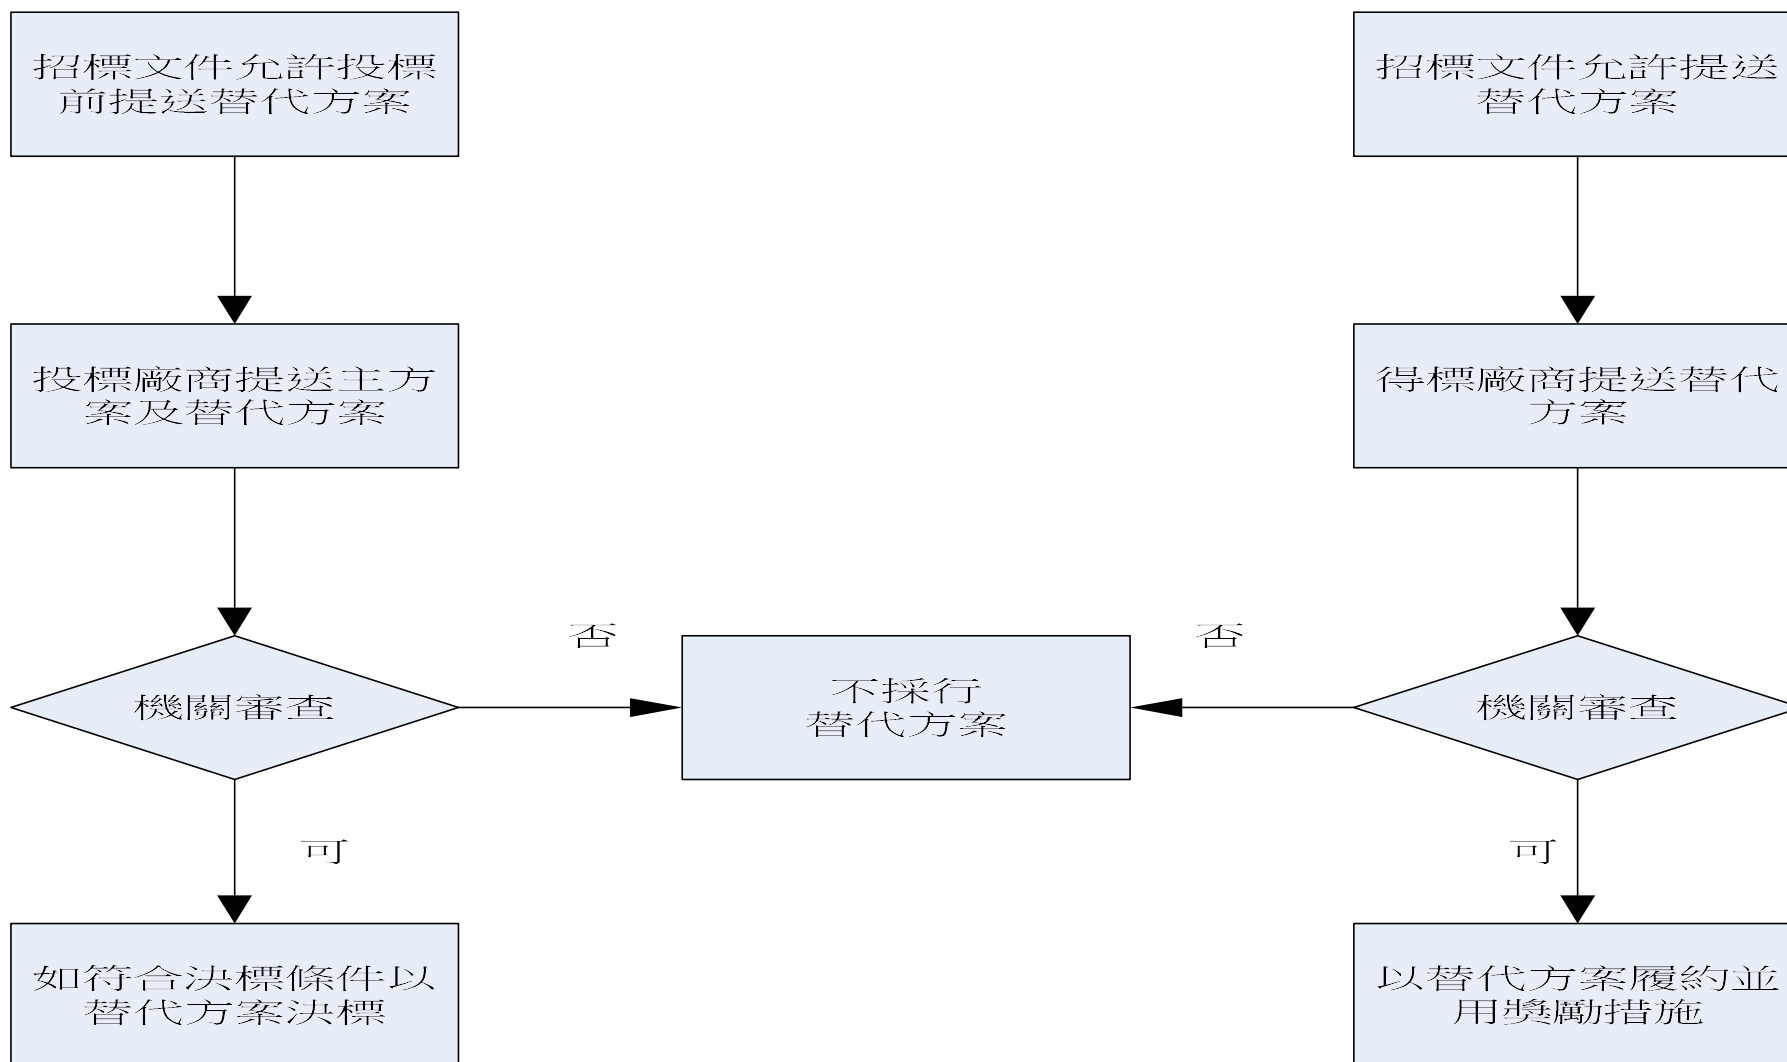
招標文件允許投標前提送替代方案

招標文件允許提送替代方案

投標廠商提送主方案及替代方案

得標廠商提送替代方案

否

否

機關審查

不採行替代方案

機關審查

可

可

如符合決標條件以替代方案決標

以替代方案履約並用獎勵措施